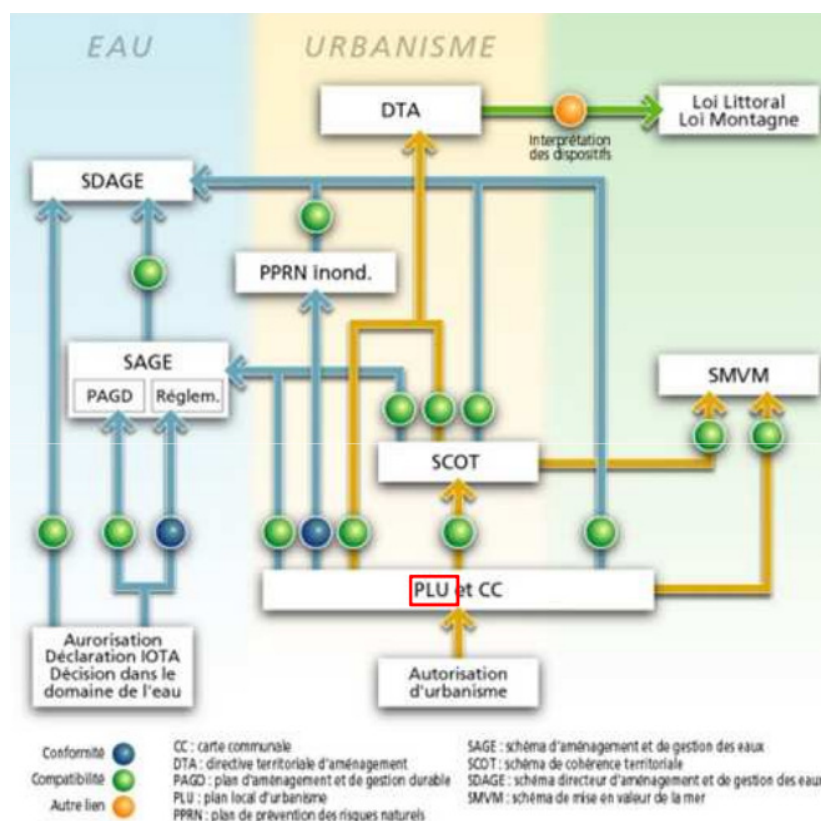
EAU

URBANISME

DTA

Interprétation des dispositifs

Loi Littoral
Loi Montagne

SDAGE

PPRN inond.

SAGE

PAGD

Réglem.

SMVM

SCOT

PLU et CC

Aurorisation
Déclaration IOTA
Décision dans le domaine de l'eau

Autorisation d'urbanisme

Conformité

Compatibilité

Autre lien

CC : carte communale
DTA : directive territoriale d'aménagement
PAGD : plan d'aménagement et de gestion durable
PLU : plan local d'urbanisme
PPRN : plan de prévention des risques naturels

SAGE : schéma d'aménagement et de gestion des eaux
SCOT : schéma de cohérence territoriale
SDAGE : schéma directeur d'aménagement et de gestion des eaux
SMVM : schéma de mise en valeur de la mer